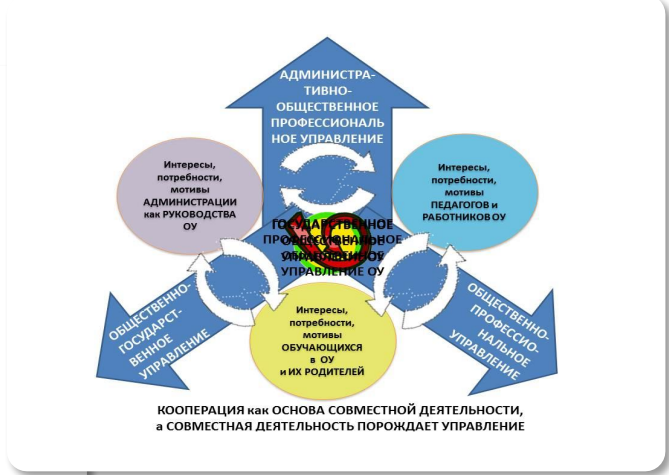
АДМИНИСТРА-ТИВНО-ОБЩЕСТВЕННОЕ ПРОФЕССИОНАЛЬНОЕ УПРАВЛЕНИЕ

Интересы, потребности, мотивы АДМИНИСТРАЦИИ как РУКОВОДСТВА ОУ

Интересы, потребности, мотивы ПЕДАГОГОВ и РАБОТНИКОВ ОУ

ГОСУДАРСТВЕННОЕ ПРОФЕССИОНАЛЬНОЕ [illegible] УПРАВЛЕНИЕ ОУ

ОБЩЕСТВЕННО-ГОСУДАРСТ-ВЕННОЕ УПРАВЛЕНИЕ

Интересы, потребности, мотивы ОБУЧАЮЩИХСЯ в ОУ и ИХ РОДИТЕЛЕЙ

ОБЩЕСТВЕННО-ПРОФЕССИО-НАЛЬНОЕ УПРАВЛЕНИЕ

КООПЕРАЦИЯ как ОСНОВА СОВМЕСТНОЙ ДЕЯТЕЛЬНОСТИ, а СОВМЕСТНАЯ ДЕЯТЕЛЬНОСТЬ ПОРОЖДАЕТ УПРАВЛЕНИЕ